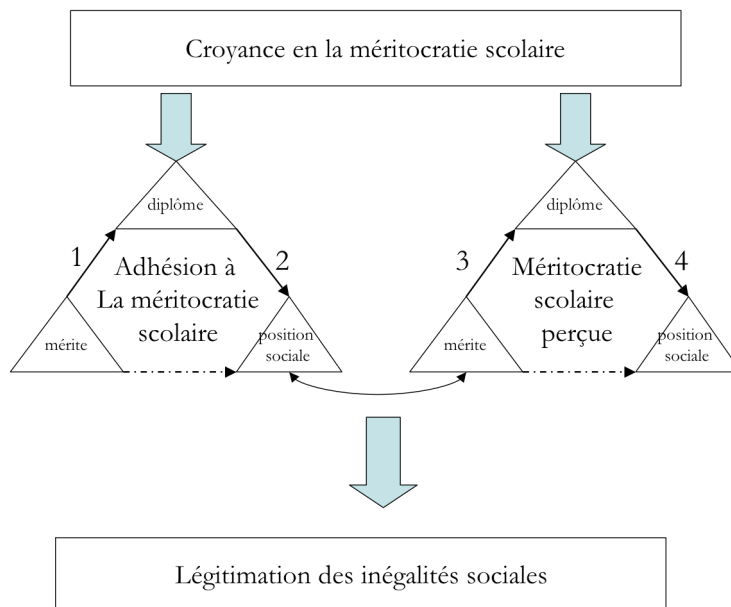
Croyance en la méritocratie scolaire

diplôme

1

2

Adhésion à La méritocratie scolaire

mérite

position sociale

diplôme

3

4

Méritocratie scolaire perçue

mérite

position sociale

Légitimation des inégalités sociales